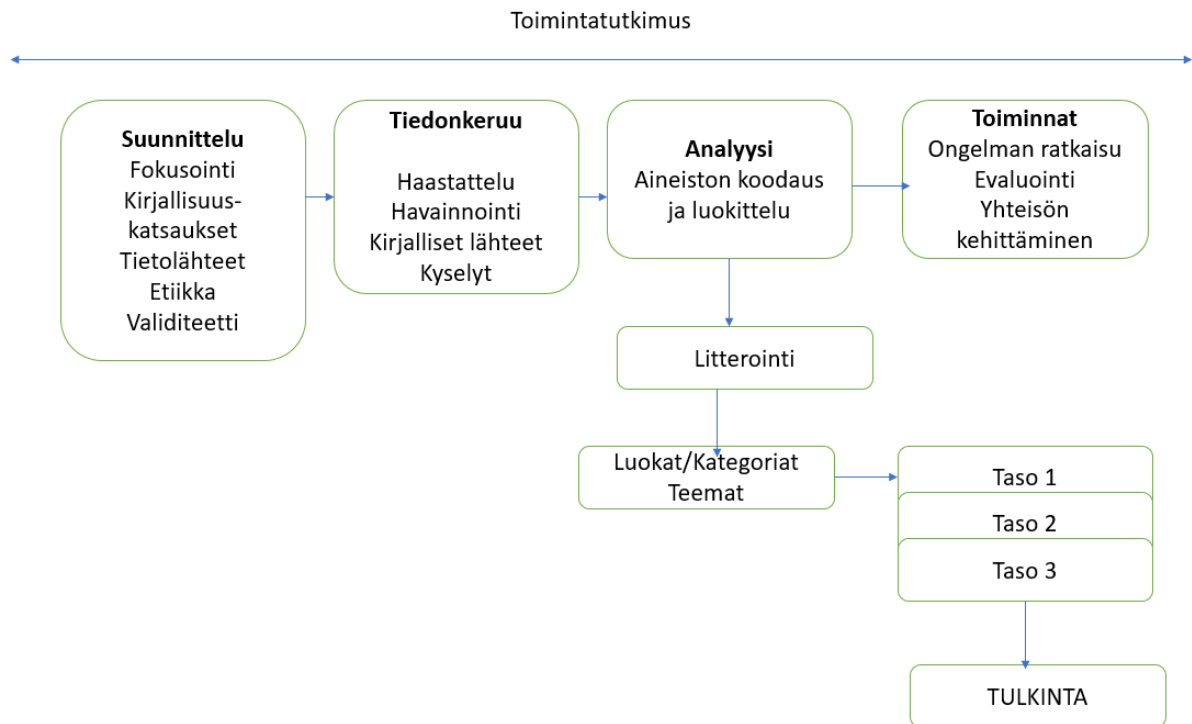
Toimintatutkimus

Suunnittelu
Fokusointi
Kirjallisuuskatsaukset
Tietolähteet
Etiikka
Validiteetti

Tiedonkeruu
Haastattelu
Havainnointi
Kirjalliset lähteet
Kyselyt

Analyysi
Aineiston koodaus ja luokittelu

Toiminnat
Ongelman ratkaisu
Evaluointi
Yhteisön kehittäminen

Litterointi

Luokat/Kategoriat
Teemat

Taso 1
Taso 2
Taso 3

TULKINTA